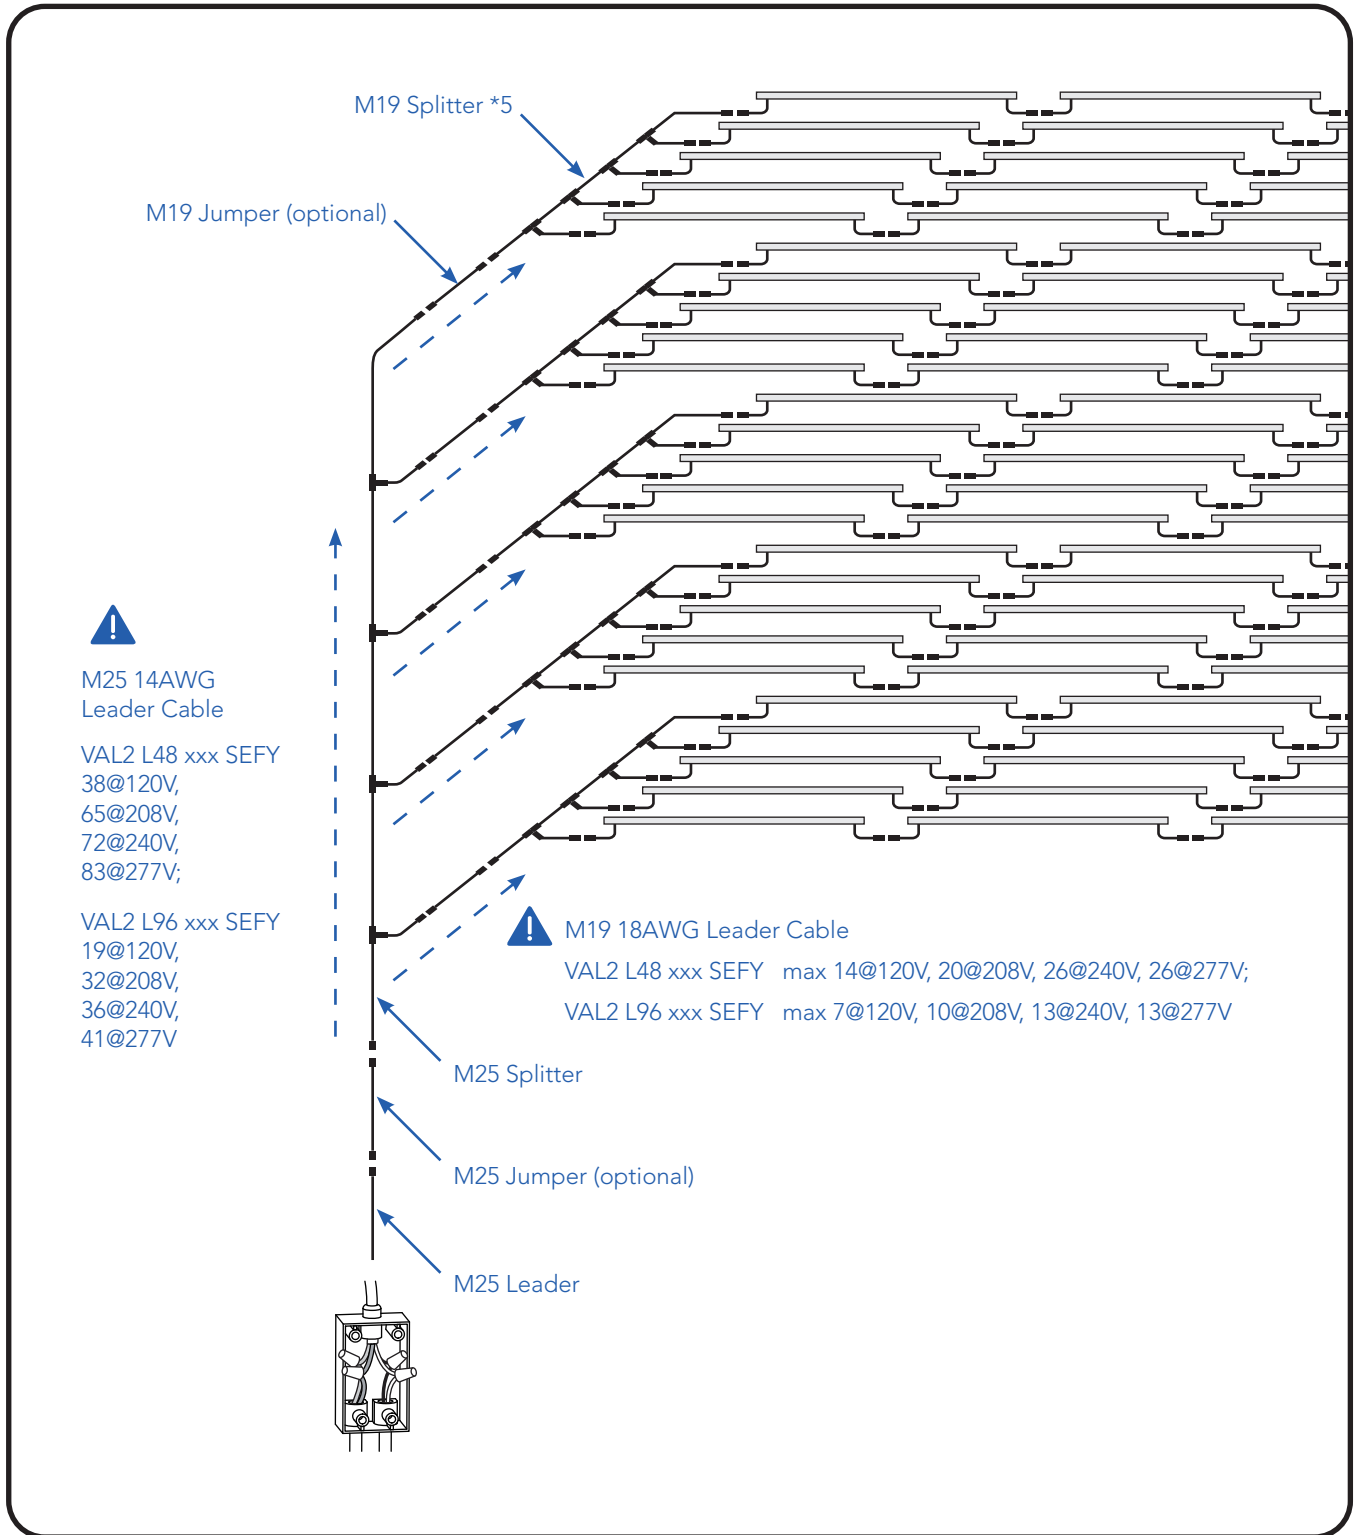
M19 Splitter *5

M19 Jumper (optional)

M25 14AWG Leader Cable

VAL2 L48 xxx SEFY 38@120V, 65@208V, 72@240V, 83@277V;

VAL2 L96 xxx SEFY 19@120V, 32@208V, 36@240V, 41@277V

M19 18AWG Leader Cable

VAL2 L48 xxx SEFY max 14@120V, 20@208V, 26@240V, 26@277V;

VAL2 L96 xxx SEFY max 7@120V, 10@208V, 13@240V, 13@277V

M25 Splitter

M25 Jumper (optional)

M25 Leader